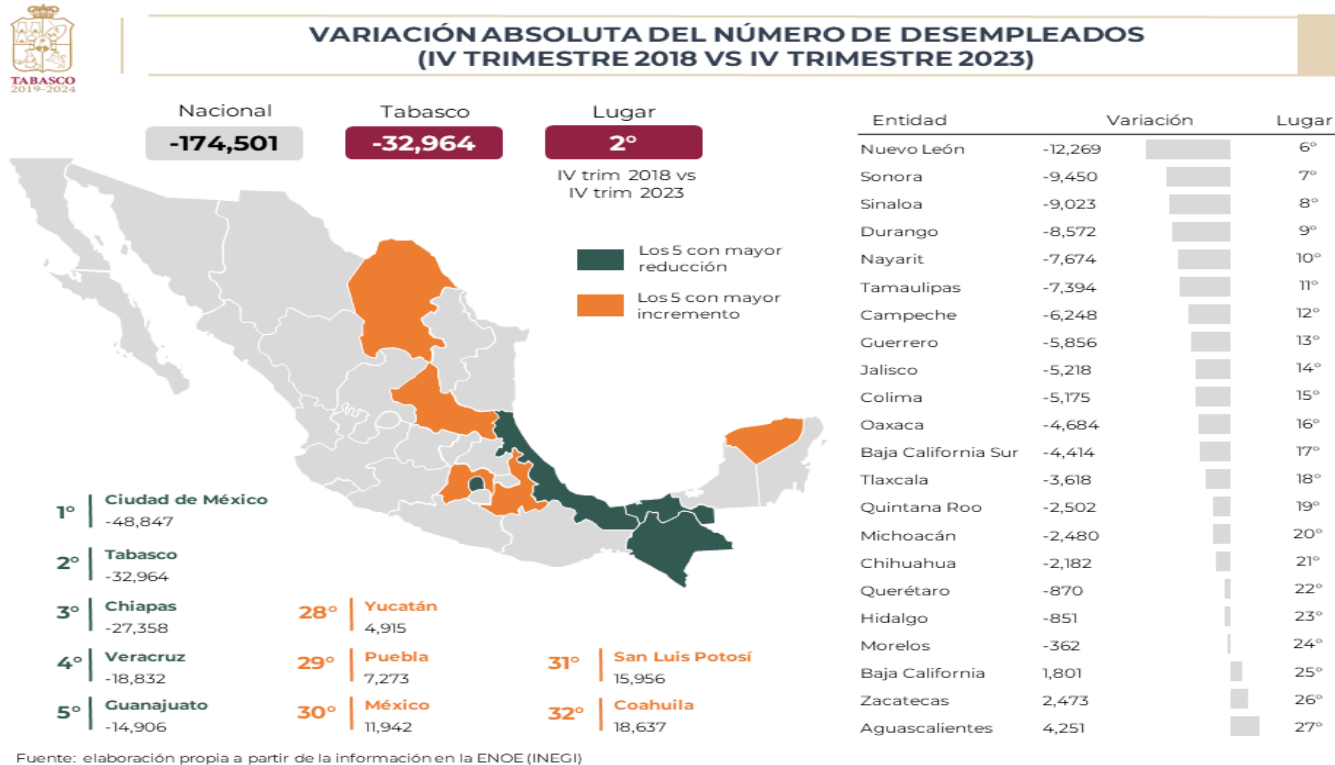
TABASCO
2019-2024

VARIACIÓN ABSOLUTA DEL NÚMERO DE DESEMPLEADOS
(IV TRIMESTRE 2018 VS IV TRIMESTRE 2023)

Nacional
-174,501

Tabasco
-32,964

Lugar
2°

IV trim 2018 vs
IV trim 2023

Los 5 con mayor reducción

Los 5 con mayor incremento

1° Ciudad de México -48,847

2° Tabasco -32,964

3° Chiapas -27,358

4° Veracruz -18,832

5° Guanajuato -14,906

28° Yucatán 4,915

29° Puebla 7,273

30° México 11,942

31° San Luis Potosí 15,956

32° Coahuila 18,637

| Entidad | Variación | Lugar |
|---|---|---|
| Nuevo León | -12,269 | 6° |
| Sonora | -9,450 | 7° |
| Sinaloa | -9,023 | 8° |
| Durango | -8,572 | 9° |
| Nayarit | -7,674 | 10° |
| Tamaulipas | -7,394 | 11° |
| Campeche | -6,248 | 12° |
| Guerrero | -5,856 | 13° |
| Jalisco | -5,218 | 14° |
| Colima | -5,175 | 15° |
| Oaxaca | -4,684 | 16° |
| Baja California Sur | -4,414 | 17° |
| Tlaxcala | -3,618 | 18° |
| Quintana Roo | -2,502 | 19° |
| Michoacán | -2,480 | 20° |
| Chihuahua | -2,182 | 21° |
| Querétaro | -870 | 22° |
| Hidalgo | -851 | 23° |
| Morelos | -362 | 24° |
| Baja California | 1,801 | 25° |
| Zacatecas | 2,473 | 26° |
| Aguascalientes | 4,251 | 27° |

Fuente: elaboración propia a partir de la información en la ENOE (INEGI)